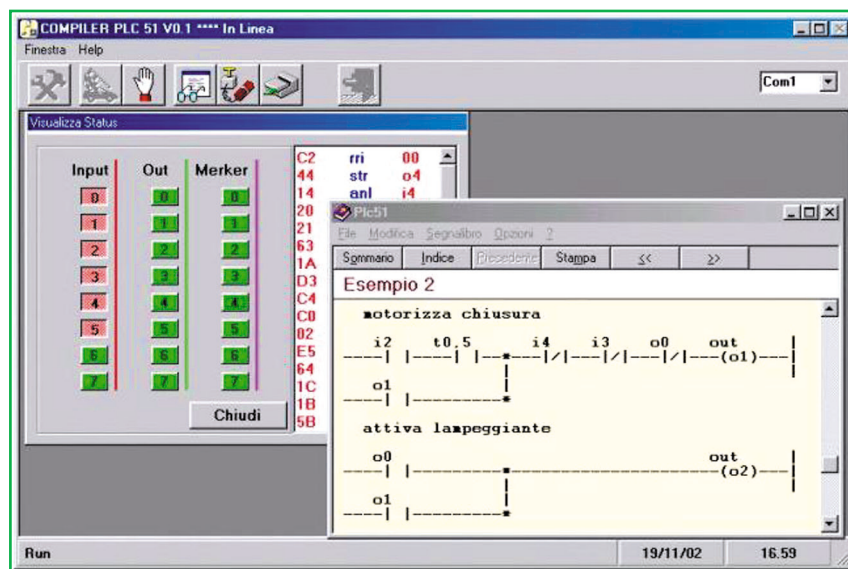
COMPILER PLC 51 V0.1 **** In Linea

Finestra Help

Com1

Visualizza Status

Input Out Merker

0 1 2 3 4 5 6 7

0 1 2 3 4 5 6 7

0 1 2 3 4 5 6 7

Chiudi

C2 rri 00
44 str o4
14 anl i4
20
21
63
1A
D3
C4
C0
02
E5
64
1C
1B
5B

Plc51

File Modifica Segnalibro Opzioni ?

Sommario Indice Precedente Stampa << >>

Esempio 2

motorizza chiusura

i2 t0.5 i4 i3 o0 out
---| |----| |--*---|/|---|/|---|/|---(o1)---|
o1
---| |---------*

attiva lampeggiante

o0 out
---| |-----------*---------------------(o2)---|
o1
---| |---------*

Run 19/11/02 16.59